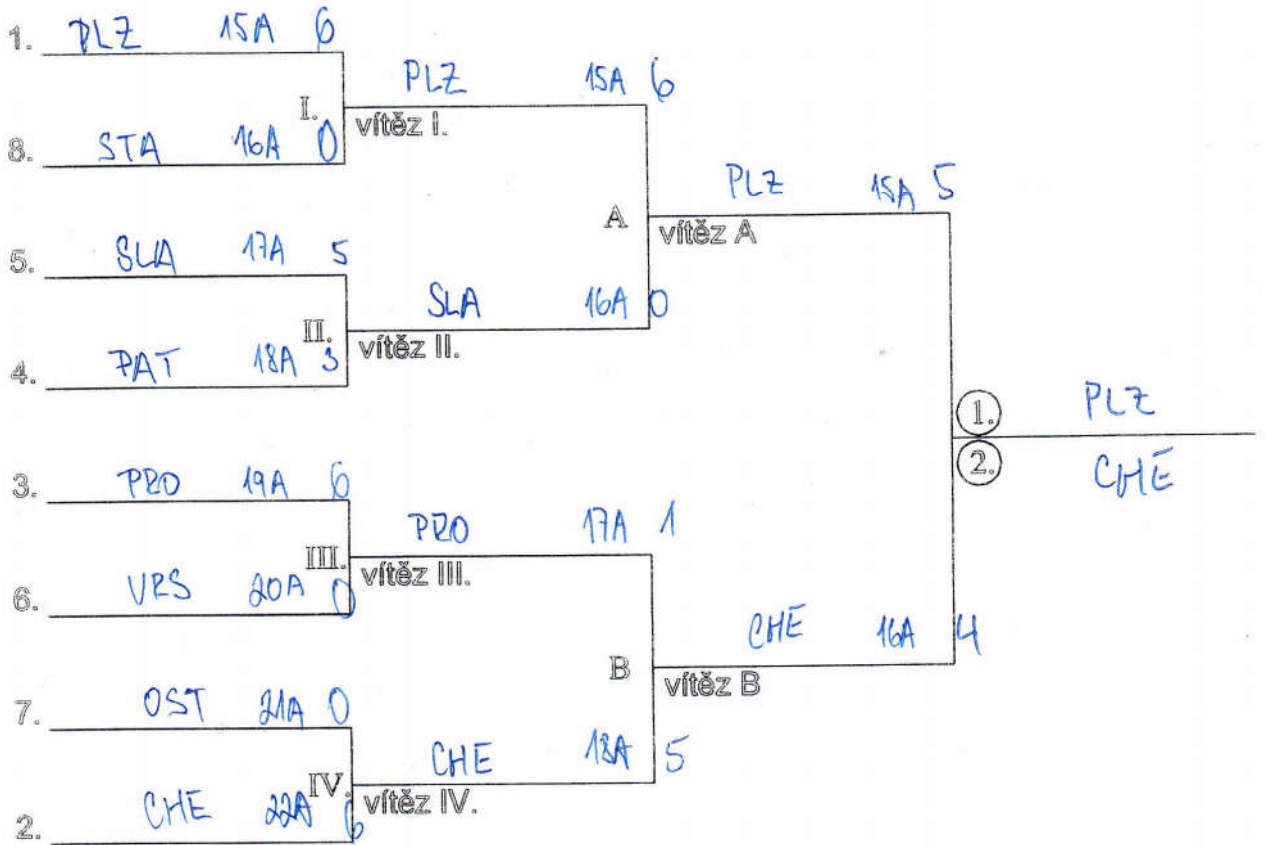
1. PLZ 15A 6

8. STA 16A 0

I.

PLZ 15A 6
vítěz I.

5. SLA 17A 5

4. PAT 18A 3

II.

SLA 16A 0
vítěz II.

A

PLZ 15A 5
vítěz A

3. PRO 19A 6

6. VRS 20A 0

III.

PRO 17A 1
vítěz III.

7. OST 21A 0

2. CHE 22A 6

IV.

CHE 18A 5
vítěz IV.

B

CHE 16A 4
vítěz B

1. PLZ
2. CHE